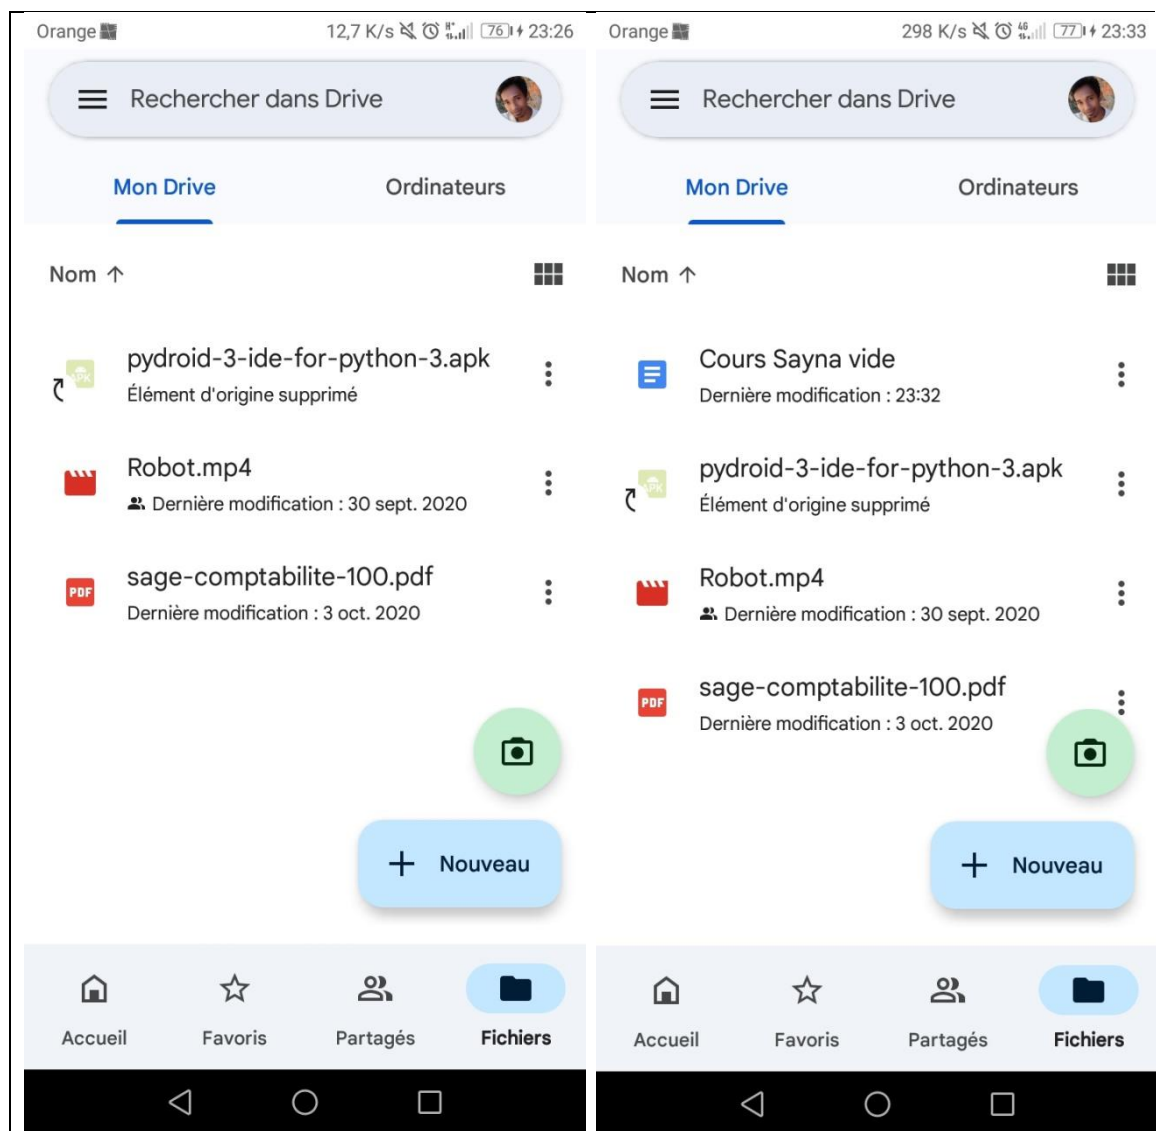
Orange 12,7 K/s 76 23:26

Rechercher dans Drive

Mon Drive Ordinateurs

Nom ↑

APK pydroid-3-ide-for-python-3.apk
Élément d'origine supprimé

Robot.mp4
Dernière modification : 30 sept. 2020

PDF sage-comptabilite-100.pdf
Dernière modification : 3 oct. 2020

Nouveau

Accueil Favoris Partagés Fichiers

Orange 298 K/s 4G 77 23:33

Rechercher dans Drive

Mon Drive Ordinateurs

Nom ↑

Cours Sayna vide
Dernière modification : 23:32

APK pydroid-3-ide-for-python-3.apk
Élément d'origine supprimé

Robot.mp4
Dernière modification : 30 sept. 2020

PDF sage-comptabilite-100.pdf
Dernière modification : 3 oct. 2020

Nouveau

Accueil Favoris Partagés Fichiers